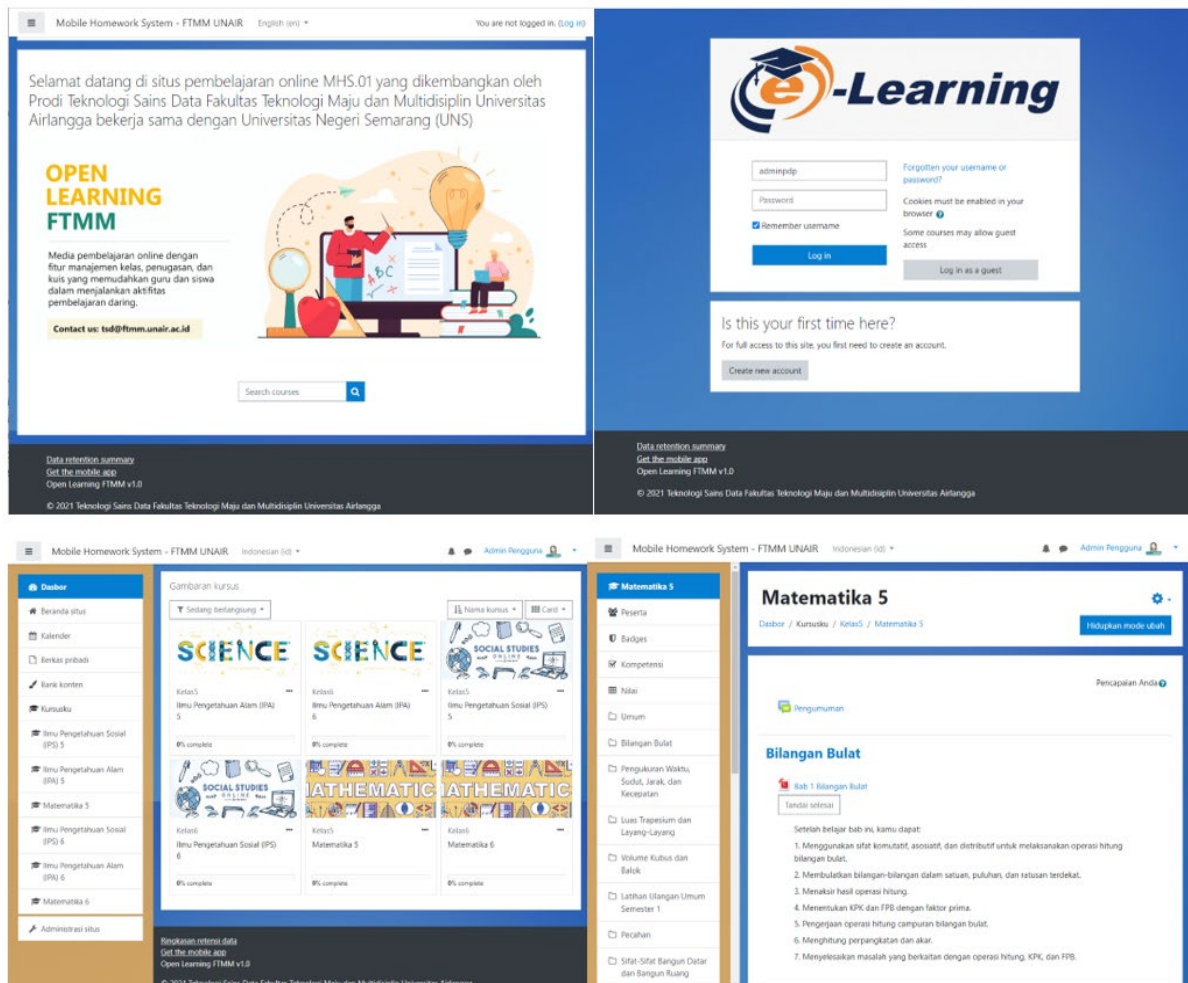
Mobile Homework System - FTMM UNAIR English (en) You are not logged in. (Log in)

Selamat datang di situs pembelajaran online MHS.01 yang dikembangkan oleh Prodi Teknologi Sains Data Fakultas Teknologi Maju dan Multidisiplin Universitas Airlangga bekerja sama dengan Universitas Negeri Semarang (UNS)

OPEN LEARNING FTMM

Media pembelajaran online dengan fitur manajemen kelas, penugasan, dan kuis yang memudahkan guru dan siswa dalam menjalankan aktifitas pembelajaran daring.

Contact us: tsd@ftmm.unair.ac.id

Search courses

Data retention summary
Get the mobile app
Open Learning FTMM v1.0

© 2021 Teknologi Sains Data Fakultas Teknologi Maju dan Multidisiplin Universitas Airlangga

e-Learning

adminpdp
Password
Remember username
Log in

Forgotten your username or password?
Cookies must be enabled in your browser
Some courses may allow guest access
Log in as a guest

Is this your first time here?
For full access to this site, you first need to create an account.
Create new account

Data retention summary
Get the mobile app
Open Learning FTMM v1.0

© 2021 Teknologi Sains Data Fakultas Teknologi Maju dan Multidisiplin Universitas Airlangga

Mobile Homework System - FTMM UNAIR Indonesian (id) Admin Pengguna

Dasbor
Beranda situs
Kalender
Berkas pribadi
Bank konten
Kursusku
Ilmu Pengetahuan Sosial (IPS) 5
Ilmu Pengetahuan Alam (IPA) 5
Matematika 5
Ilmu Pengetahuan Sosial (IPS) 6
Ilmu Pengetahuan Alam (IPA) 6
Matematika 6
Administrasi situs

Gambaran kursus
Sedang berlangsung
Nama kursus
Card

SCIENCE
Kelas5
Ilmu Pengetahuan Alam (IPA) 5
0% complete

SCIENCE
Kelas6
Ilmu Pengetahuan Alam (IPA) 6
0% complete

SOCIAL STUDIES ONLINE
Kelas5
Ilmu Pengetahuan Sosial (IPS) 5
0% complete

SOCIAL STUDIES ONLINE
Kelas6
Ilmu Pengetahuan Sosial (IPS) 6
0% complete

MATHEMATIC
Kelas5
Matematika 5
0% complete

MATHEMATIC
Kelas6
Matematika 6
0% complete

Ringkasan retensi data
Get the mobile app
Open Learning FTMM v1.0

© 2021 Teknologi Sains Data Fakultas Teknologi Maju dan Multidisiplin Universitas Airlangga

Mobile Homework System - FTMM UNAIR Indonesian (id) Admin Pengguna

Matematika 5
Peserta
Badges
Kompetensi
Nilai
Umum
Bilangan Bulat
Pengukuran Waktu, Sudut, Jarak, dan Kecepatan
Luas Trapesium dan Layang-Layang
Volume Kubus dan Balok
Latihan Ulangan Umum Semester 1
Pecahan
Sifat-Sifat Bangun Datar dan Bangun Ruang

Matematika 5
Dasbor / Kursusku / Kelas5 / Matematika 5
Hidupkan mode ubah

Pencapaian Anda

Pengumuman

Bilangan Bulat

Bab 1 Bilangan Bulat
Tandai selesai

Setelah belajar bab ini, kamu dapat:
1. Menggunakan sifat komutatif, asosiatif, dan distributif untuk melaksanakan operasi hitung bilangan bulat.
2. Membulatkan bilangan-bilangan dalam satuan, puluhan, dan ratusan terdekat.
3. Menaksir hasil operasi hitung.
4. Menentukan KPK dan FPB dengan faktor prima.
5. Pengerjaan operasi hitung campuran bilangan bulat.
6. Menghitung perpangkatan dan akar.
7. Menyelesaikan masalah yang berkaitan dengan operasi hitung, KPK, dan FPB.